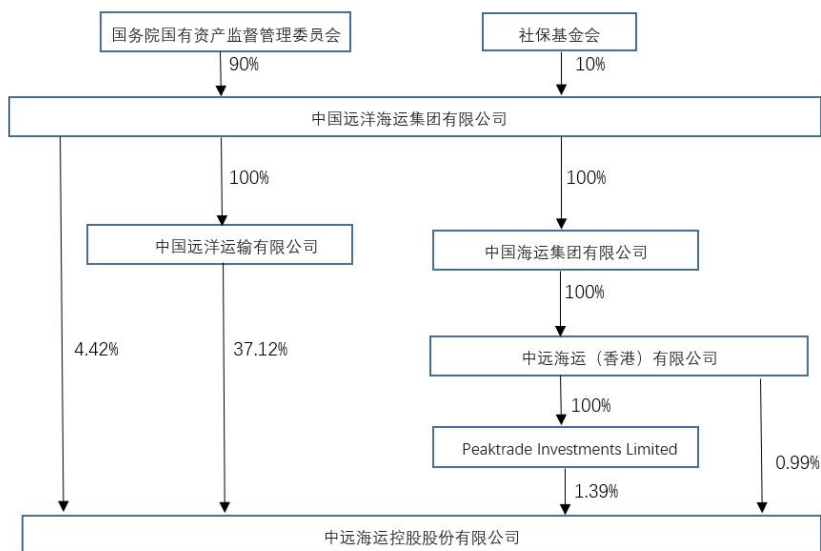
国务院国有资产监督管理委员会

社保基金会

90%

10%

中国远洋海运集团有限公司

100%

100%

中国远洋运输有限公司

中国海运集团有限公司

100%

4.42%

37.12%

中远海运（香港）有限公司

100%

Peaktrade Investments Limited

0.99%

1.39%

中远海运控股股份有限公司